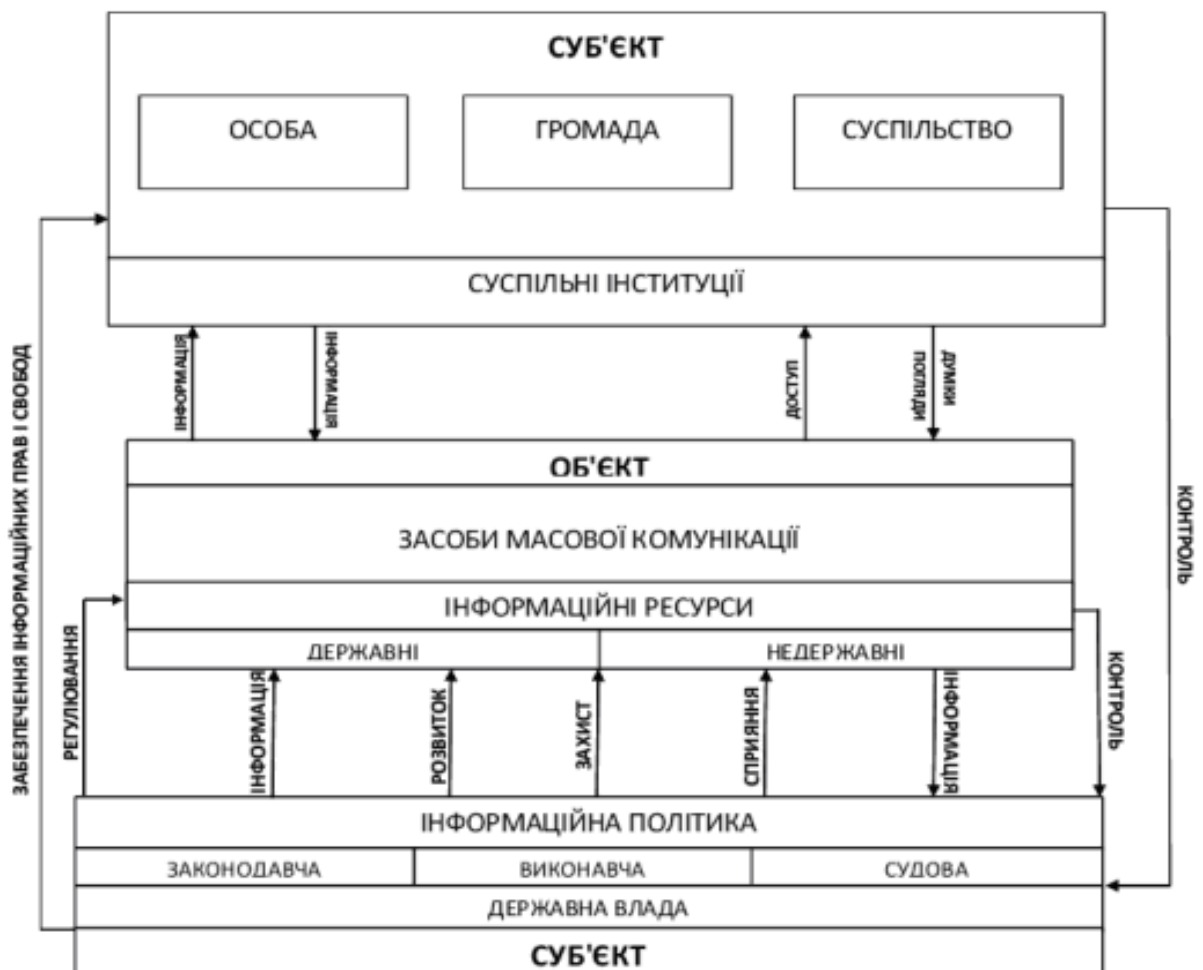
СУБ'ЄКТ

ОСОБА

ГРОМАДА

СУСПІЛЬСТВО

СУСПІЛЬНІ ІНСТИТУЦІЇ

ІНФОРМАЦІЯ

ІНФОРМАЦІЯ

ДОСТУП

ПОГЛЯДИ ДУМКИ

ЗАБЕЗПЕЧЕННЯ ІНФОРМАЦІЙНИХ ПРАВ І СВОБОД

КОНТРОЛЬ

ОБ'ЄКТ

ЗАСОБИ МАСОВОЇ КОМУНІКАЦІЇ

ІНФОРМАЦІЙНІ РЕСУРСИ

ДЕРЖАВНІ

НЕДЕРЖАВНІ

РЕГУЛЮВАННЯ

ІНФОРМАЦІЯ

РОЗВИТОК

ЗАХИСТ

СПРИЯННЯ

ІНФОРМАЦІЯ

КОНТРОЛЬ

ІНФОРМАЦІЙНА ПОЛІТИКА

| ЗАКОНОДАВЧА | ВИКОНАВЧА | СУДОВА |
|---|---|---|

ДЕРЖАВНА ВЛАДА

СУБ'ЄКТ